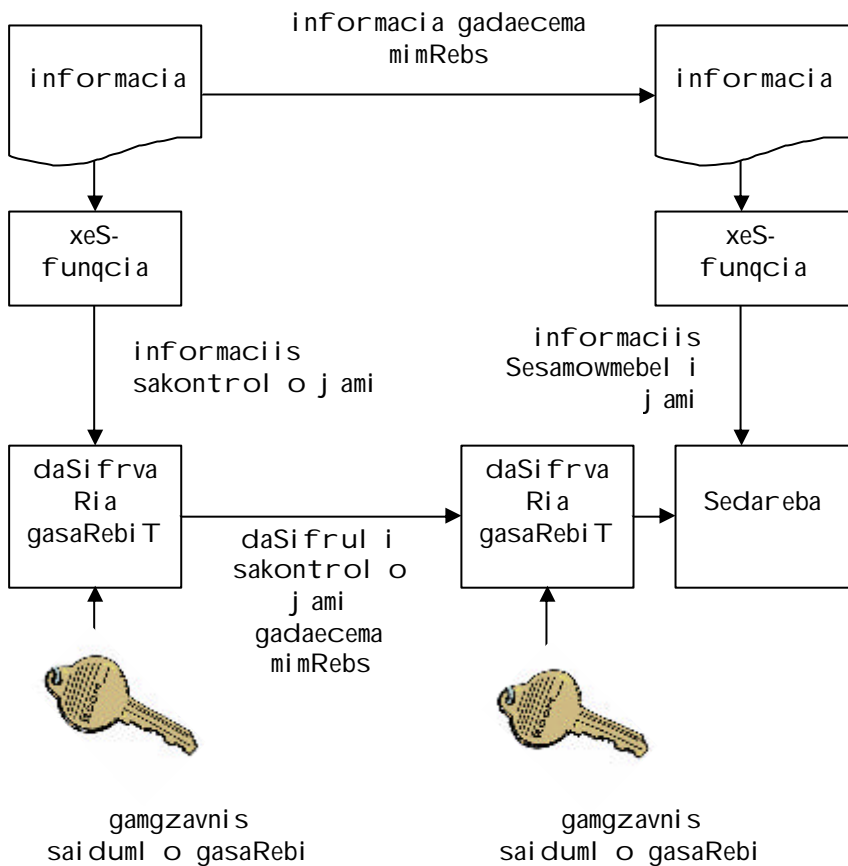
informacia gadaecema mimRebs

informacia

informacia

xeS-funqcia

xeS-funqcia

informaciis sakontrol o j ami

informaciis Sesamowmebel i j ami

daSifrva Ria gasaRebiT

daSifrul i sakontrol o j ami gadaecema mimRebs

daSifrva Ria gasaRebiT

Sedareba

gamgzavnis saiduml o gasaRebi

gamgzavnis saiduml o gasaRebi